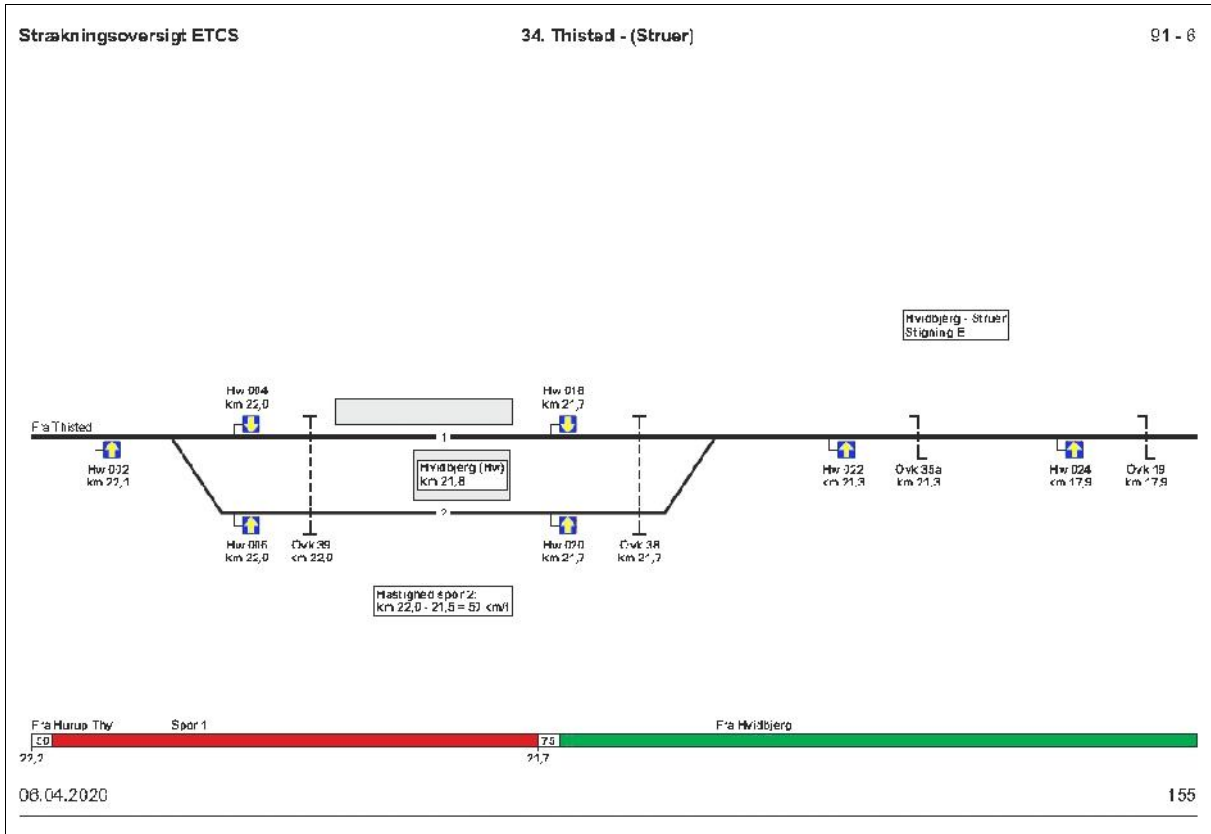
Strækningsoversigt ETCS

34. Thisted - (Struer)

91 - 6

Hvidbjerg - Struer
Stigning E

Fra Thisted

Hw 004
km 22,0

Hw 018
km 21,7

1

2

Hw 002
km 22,1

Hvidbjerg (Hvr)
km 21,8

Hw 022
km 21,3

Ovk 35a
km 21,3

Hw 024
km 17,9

Ovk 19
km 17,9

Hw 006
km 22,0

Ovk 39
km 22,0

Hw 020
km 21,7

Ovk 38
km 21,7

Hastighed spor 2:
km 22,0 - 21,5 = 50 km/t

Fra Hurup Thy

Spor 1

Fra Hvidbjerg

50

75

22,2

21,7

06.04.2020

155